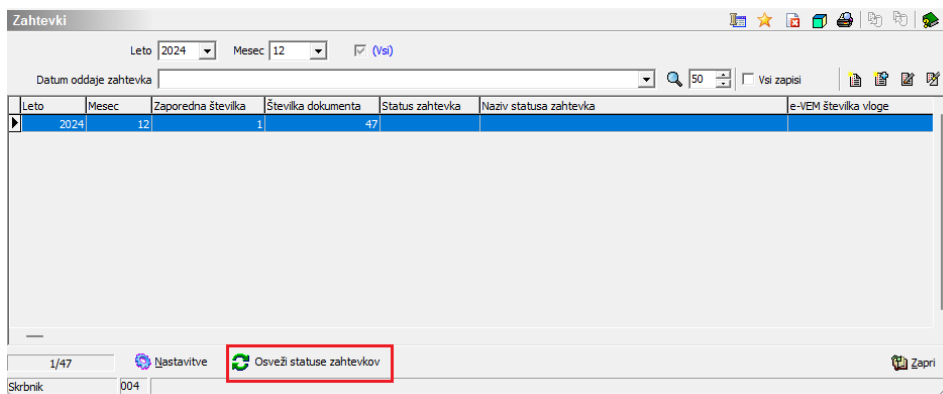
Zahtevki

Leto 2024 Mesec 12 (Vsi)

Datum oddaje zahtevka 50 Vsi zapisi

| Leto | Mesec | Zaporedna številka | Številka dokumenta | Status zahtevka | Naziv statusa zahtevka | e-VEM številka vloge |
|---|---|---|---|---|---|---|
| 2024 | 12 | 1 | 47 | | | |

1/47 Nastavitve Osveži statuse zahtevkov Zapri

Skrbnik 004